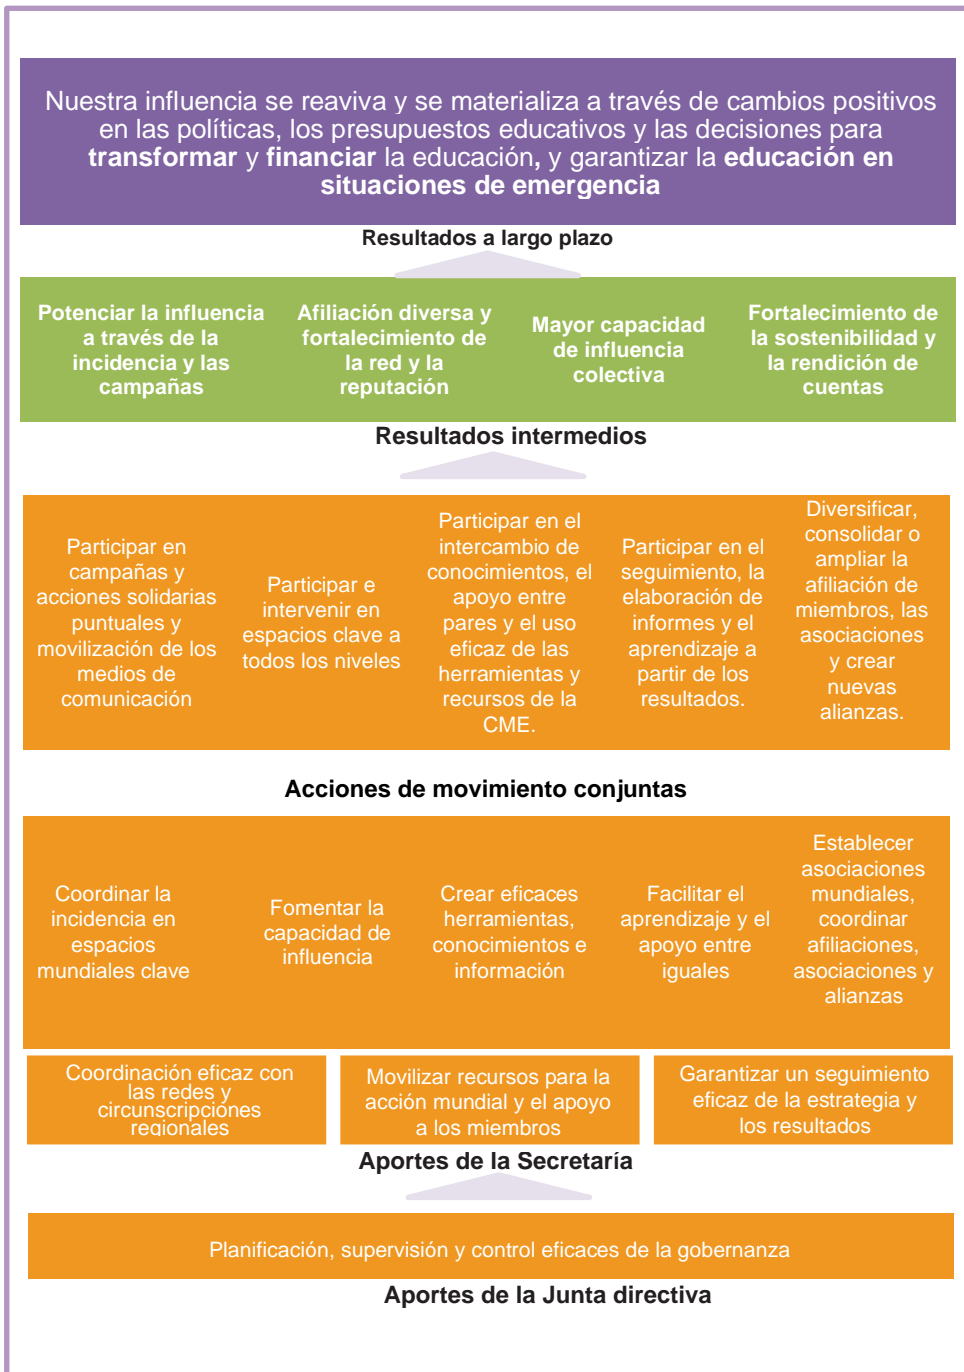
Nuestra influencia se reaviva y se materializa a través de cambios positivos en las políticas, los presupuestos educativos y las decisiones para **transformar** y **financiar** la educación, y garantizar la **educación en situaciones de emergencia**

Resultados a largo plazo

Potenciar la influencia a través de la incidencia y las campañas

Afiliación diversa y fortalecimiento de la red y la reputación

Mayor capacidad de influencia colectiva

Fortalecimiento de la sostenibilidad y la rendición de cuentas

Resultados intermedios

Participar en campañas y acciones solidarias puntuales y movilización de los medios de comunicación

Participar e intervenir en espacios clave a todos los niveles

Participar en el intercambio de conocimientos, el apoyo entre pares y el uso eficaz de las herramientas y recursos de la CME.

Participar en el seguimiento, la elaboración de informes y el aprendizaje a partir de los resultados.

Diversificar, consolidar o ampliar la afiliación de miembros, las asociaciones y crear nuevas alianzas.

Acciones de movimiento conjuntas

Coordinar la incidencia en espacios mundiales clave

Fomentar la capacidad de influencia

Crear eficaces herramientas, conocimientos e información

Facilitar el aprendizaje y el apoyo entre iguales

Establecer asociaciones mundiales, coordinar afiliaciones, asociaciones y alianzas

Coordinación eficaz con las redes y circunscripciones regionales

Movilizar recursos para la acción mundial y el apoyo a los miembros

Garantizar un seguimiento eficaz de la estrategia y los resultados

Aportes de la Secretaría

Planificación, supervisión y control eficaces de la gobernanza

Aportes de la Junta directiva